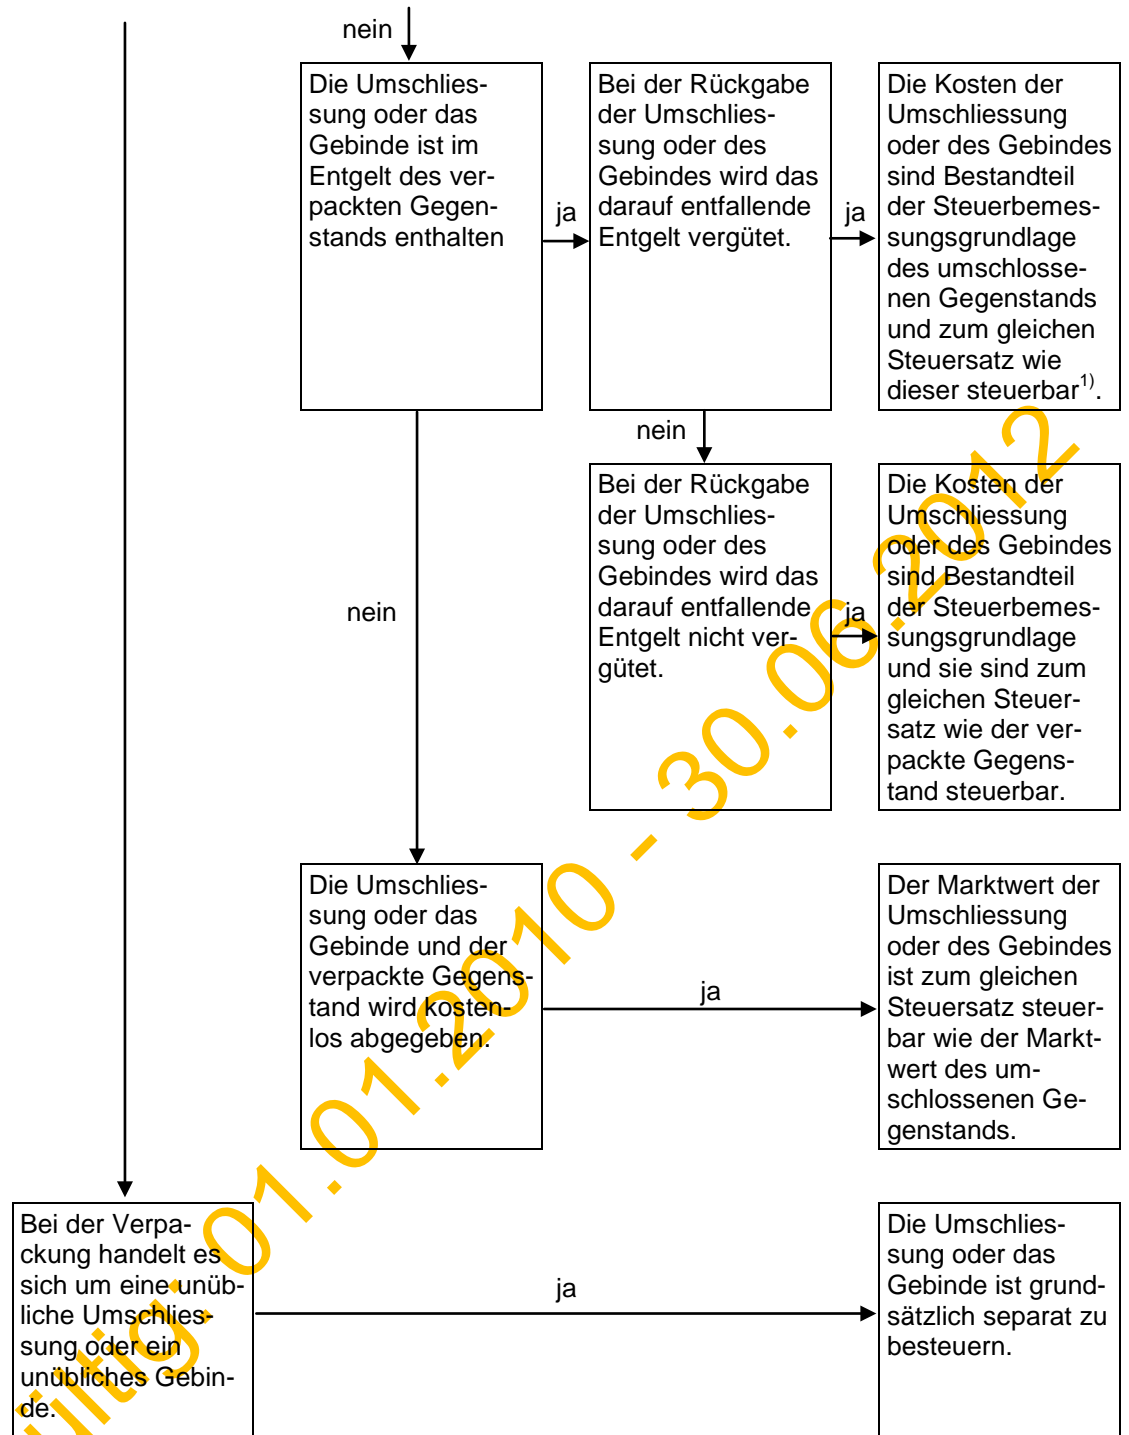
nein

Die Umschliessung oder das Gebinde ist im Entgelt des verpackten Gegenstands enthalten

ja

Bei der Rückgabe der Umschliessung oder des Gebindes wird das darauf entfallende Entgelt vergütet.

ja

Die Kosten der Umschliessung oder des Gebindes sind Bestandteil der Steuerbemessungsgrundlage des umschlossenen Gegenstands und zum gleichen Steuersatz wie dieser steuerbar$^{1)}$.

nein

Bei der Rückgabe der Umschliessung oder des Gebindes wird das darauf entfallende Entgelt nicht vergütet.

ja

Die Kosten der Umschliessung oder des Gebindes sind Bestandteil der Steuerbemessungsgrundlage und sie sind zum gleichen Steuersatz wie der verpackte Gegenstand steuerbar.

nein

Die Umschliessung oder das Gebinde und der verpackte Gegenstand wird kostenlos abgegeben.

ja

Der Marktwert der Umschliessung oder des Gebindes ist zum gleichen Steuersatz steuerbar wie der Marktwert des umschlossenen Gegenstands.

Bei der Verpackung handelt es sich um eine unübliche Umschliessung oder ein unübliches Gebinde.

ja

Die Umschliessung oder das Gebinde ist grundsätzlich separat zu besteuern.

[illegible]ltig 01.01.2010 - 30.06.2012